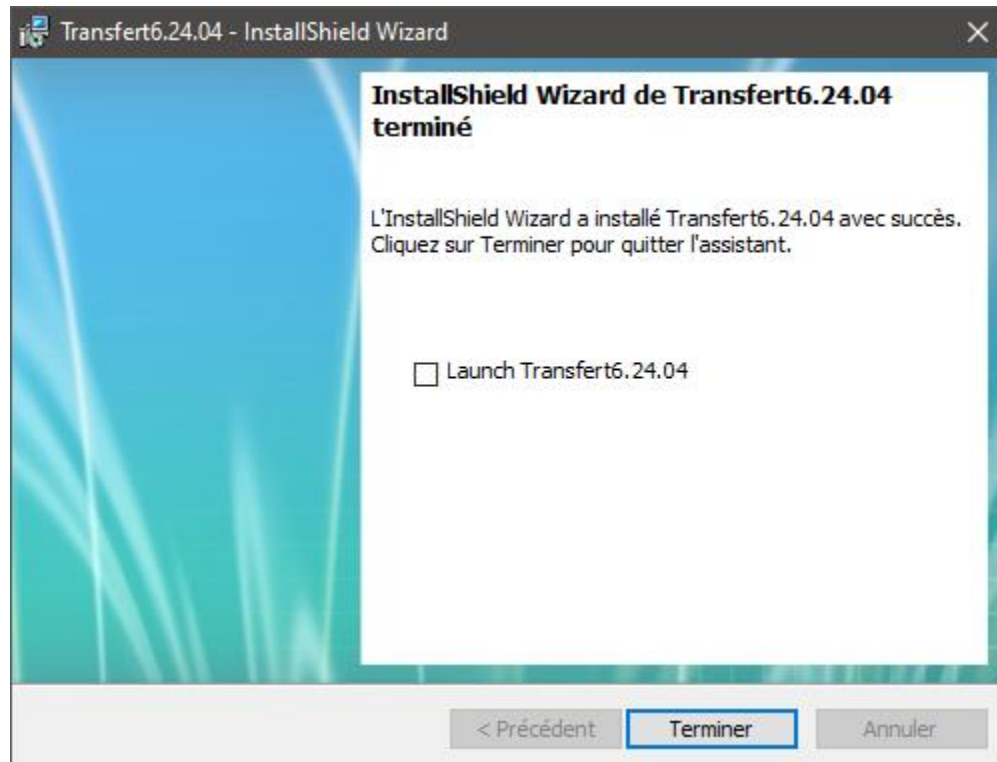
Transfert6.24.04 - InstallShield Wizard

InstallShield Wizard de Transfert6.24.04 terminé

L'InstallShield Wizard a installé Transfert6.24.04 avec succès. Cliquez sur Terminer pour quitter l'assistant.

Launch Transfert6.24.04

< Précédent
Terminer
Annuler